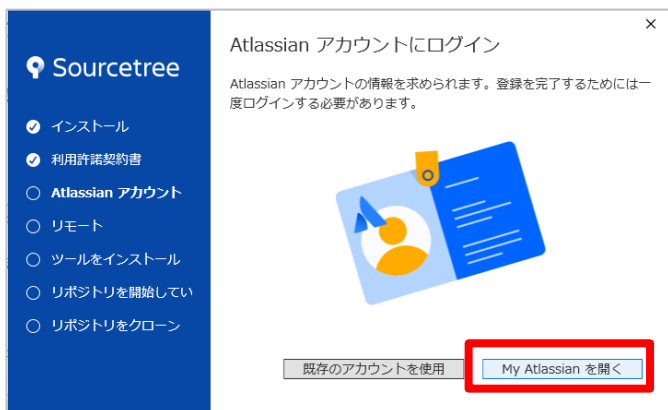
Sourcetree

インストール
利用許諾契約書
Atlassian アカウント
リモート
ツールをインストール
リポジトリを開始してい
リポジトリをクローン

×

Atlassian アカウントにログイン

Atlassian アカウントの情報を求められます。登録を完了するためには一度ログインする必要があります。

既存のアカウントを使用

My Atlassian を開く